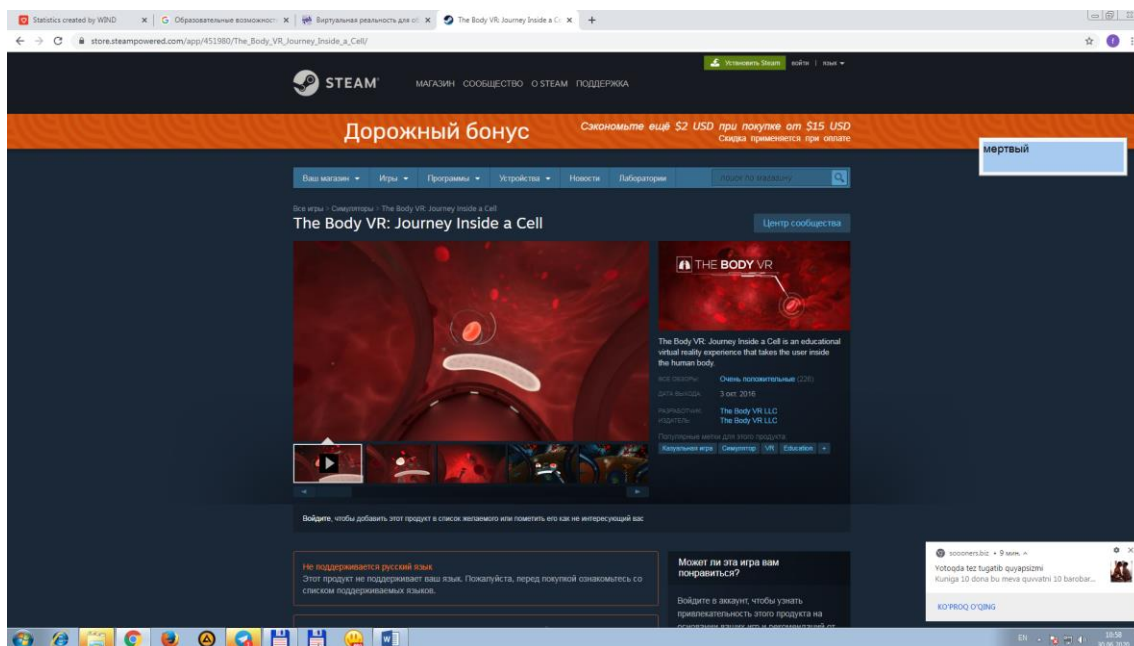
Statistics created by WIND | Образовательные возможност | Виртуальная реальность для об | The Body VR: Journey Inside a Ce | +

store.steampowered.com/app/451980/The_Body_VR_Journey_Inside_a_Cell/

Установить Steam войти | язык

STEAM МАГАЗИН СООБЩЕСТВО О STEAM ПОДДЕРЖКА

Дорожный бонус

Сэкономьте ещё $2 USD при покупке от $15 USD
Скидка применяется при оплате

мертвый

Ваш магазин Игры Программы Устройства Новости Лаборатории поиск по магазину

Все игры > Симуляторы > The Body VR: Journey Inside a Cell

The Body VR: Journey Inside a Cell

Центр сообщества

THE BODY VR

The Body VR: Journey Inside a Cell is an educational virtual reality experience that takes the user inside the human body.

ВСЕ ОБЗОРЫ: Очень положительные (226)

ДАТА ВЫХОДА: 3 окт. 2016

РАЗРАБОТЧИК: The Body VR LLC
ИЗДАТЕЛЬ: The Body VR LLC

Популярные метки для этого продукта:
Казуальная игра Симулятор VR Education +

Войдите, чтобы добавить этот продукт в список желаемого или пометить его как не интересующий вас

Не поддерживается русский язык
Этот продукт не поддерживает ваш язык. Пожалуйста, перед покупкой ознакомьтесь со списком поддерживаемых языков.

Может ли эта игра вам понравиться?

Войдите в аккаунт, чтобы узнать привлекательность этого продукта на основании ваших игр и рекомендаций от

soooners.biz • 9 мин.
Yotoqda tez tugatib quyapsizmi
Kuniga 10 dona bu meva quvvatni 10 barobar...
KO'PROQ O'QING

EN 10:58